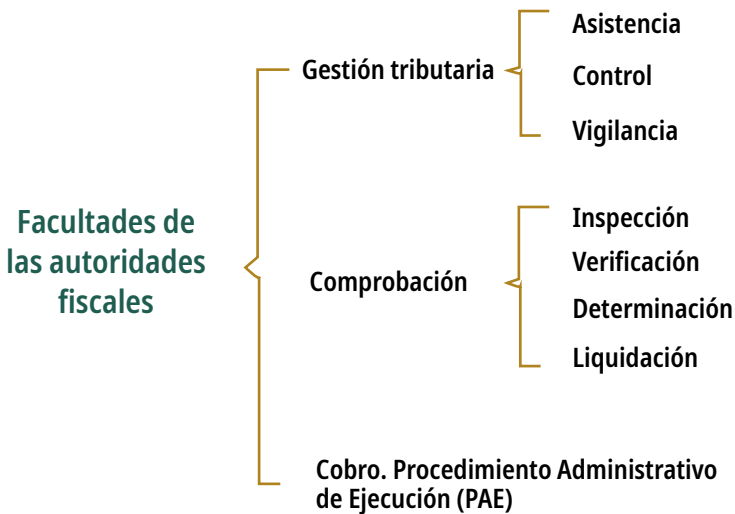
Facultades de las autoridades fiscales

Gestión tributaria

Asistencia

Control

Vigilancia

Comprobación

Inspección

Verificación

Determinación

Liquidación

Cobro. Procedimiento Administrativo de Ejecución (PAE)